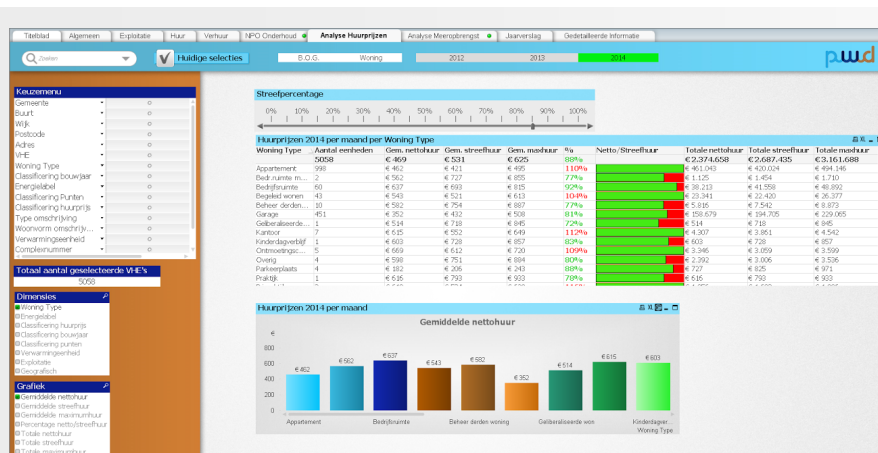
Titelblad | Algemeen | Exploitatie | Huur | Verhuur | NPO Onderhoud | Analyse Huurprijzen | Analyse Meeropbrengst | Jaarverslag | Gedetailleerde Informatie

Zoeken | Huidige selecties | B.O.G. | Woning | 2012 | 2013 | 2014

p.w.d

Keuzemenu
Gemeente
Buurt
Wijk
Postcode
Adres
VHE
Woning Type
Classificering bouwjaar
Energielabel
Classificering Punten
Classificering huurprijs
Type omschrijving
Woonvorm omschrijv...
Verhuureenheid
Complexnummer

Totaal aantal geselecteerde VHE's
5058

Dimensies
Woning Type
Energielabel
Classificering huurprijs
Classificering bouwjaar
Classificering punten
Verhuureenheid
Exploitatie
Geografisch

Grafiek
Gemiddelde nettohuur
Gemiddelde streefhuur
Gemiddelde maximumhuur
Percentage netto/streefhuur
Totale nettohuur
Totale streefhuur
Totale maximumhuur

Streefpercentage
0% 10% 20% 30% 40% 50% 60% 70% 80% 90% 100%

Huurprijzen 2014 per maand per Woning Type

| Woning Type | Aantal eenheden | Gem. nettohuur | Gem. streefhuur | Gem. maxhuur | % | Netto/Streefhuur | Totale nettohuur | Totale streefhuur | Totale maxhuur |
|---|---|---|---|---|---|---|---|---|---|
| | 5058 | € 469 | € 531 | € 625 | 88% | | € 2.374.658 | € 2.687.435 | € 3.161.688 |
| Appartement | 998 | € 462 | € 421 | € 495 | 110% | | € 461.043 | € 420.024 | € 494.146 |
| Bedr.ruimte m... | 2 | € 562 | € 727 | € 855 | 77% | | € 1.125 | € 1.454 | € 1.710 |
| Bedrijfsruimte | 60 | € 637 | € 693 | € 815 | 92% | | € 38.213 | € 41.558 | € 48.892 |
| Begeleid wonen | 43 | € 543 | € 521 | € 613 | 104% | | € 23.341 | € 22.420 | € 26.377 |
| Beheer derden... | 10 | € 582 | € 754 | € 887 | 77% | | € 5.816 | € 7.542 | € 8.873 |
| Garage | 451 | € 352 | € 432 | € 508 | 81% | | € 158.679 | € 194.705 | € 229.065 |
| Geliberaliseerde... | 1 | € 514 | € 718 | € 845 | 72% | | € 514 | € 718 | € 845 |
| Kantoor | 7 | € 615 | € 552 | € 649 | 112% | | € 4.307 | € 3.851 | € 4.542 |
| Kinderdagverblijf | 1 | € 603 | € 728 | € 857 | 83% | | € 603 | € 728 | € 857 |
| Ontmoetingsc... | 5 | € 669 | € 612 | € 720 | 109% | | € 3.346 | € 3.059 | € 3.599 |
| Overig | 4 | € 598 | € 751 | € 884 | 80% | | € 2.392 | € 3.006 | € 3.536 |
| Parkeerplaats | 4 | € 182 | € 206 | € 243 | 88% | | € 727 | € 825 | € 971 |
| Praktijk | 1 | € 616 | € 793 | € 933 | 78% | | € 616 | € 793 | € 933 |

Huurprijzen 2014 per maand
Gemiddelde nettohuur
800
600
400
200
0
€ 462 € 562 € 637 € 543 € 582 € 352 € 514 € 615 € 603
Appartement | Bedrijfsruimte | Beheer derden woning | Geliberaliseerde won | Kinderdager...
Woning Type